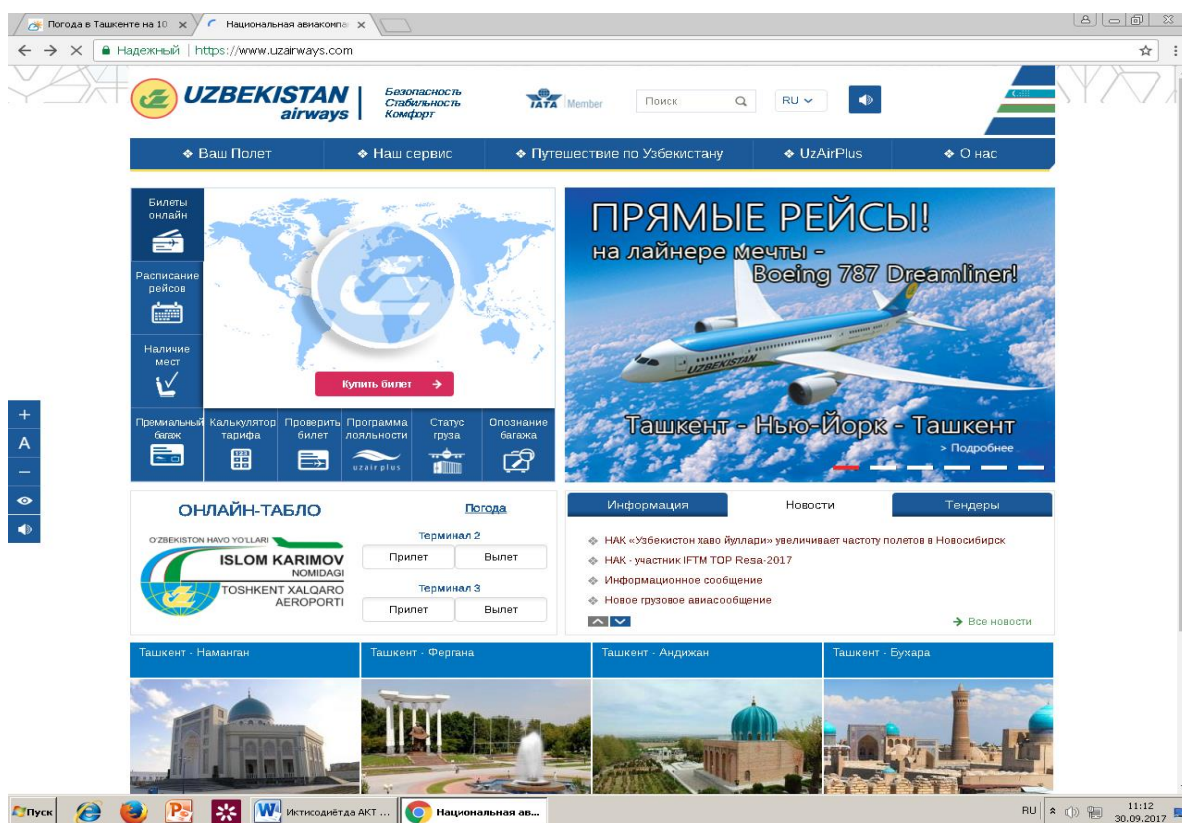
Погода в Ташкенте на 10 ×
Национальная авиакомпа ×

← → × Надежный | https://www.uzairways.com ☆ ⋮

UZBEKISTAN airways
Безопасность
Стабильность
Комфорт
IATA Member
Поиск
RU

❖ Ваш Полет
❖ Наш сервис
❖ Путешествие по Узбекистану
❖ UzAirPlus
❖ О нас

Билеты онлайн
Расписание рейсов
Наличие мест
Купить билет →
Премиальный багаж
Калькулятор тарифа
Проверить билет
Программа лояльности
uzairplus
Статус груза
Опознание багажа

ПРЯМЫЕ РЕЙСЫ!
на лайнере мечты -
Boeing 787 Dreamliner!
UZBEKISTAN
Ташкент - Нью-Йорк - Ташкент
> Подробнее

+
A
–

ОНЛАЙН-ТАБЛО
Погода
O'ZBEKISTON HAVO YO'LLARI
ISLOM KARIMOV
NOMIDAGI
TOSHKENT XALQARO
AEROPORTI
Терминал 2
Прилет
Вылет
Терминал 3
Прилет
Вылет

Информация
Новости
Тендеры
НАК «Узбекистон хаво йуллари» увеличивает частоту полетов в Новосибирск
НАК - участник IFTM TOP Resa-2017
Информационное сообщение
Новое грузовое авиасообщение
→ Все новости

Ташкент - Наманган
Ташкент - Фергана
Ташкент - Андижан
Ташкент - Бухара

Пуск
Иктисодиётда АКТ ...
Национальная ав...
RU
11:12
30.09.2017